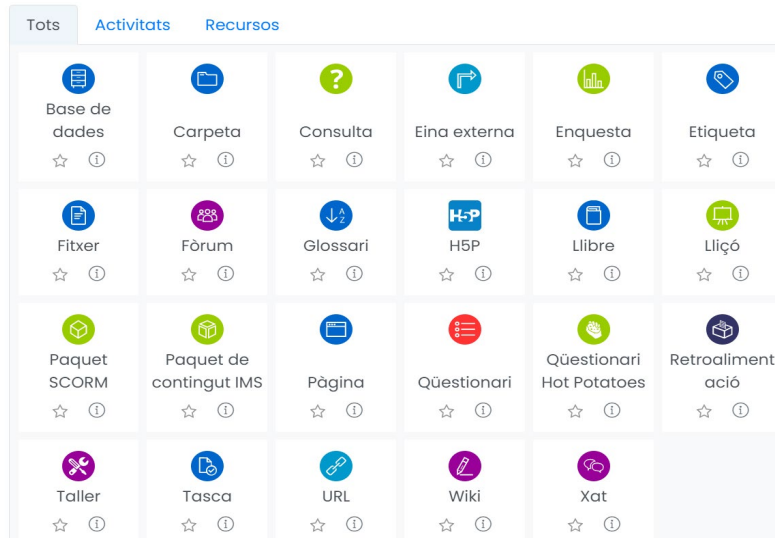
Tots Activitats Recursos

Base de dades

Carpeta

Consulta

Eina externa

Enquesta

Etiqueta

Fitxer

Fòrum

Glossari

H5P

Llibre

Lliçó

Paquet SCORM

Paquet de contingut IMS

Pàgina

Qüestionari

Qüestionari Hot Potatoes

Retroalimentació

Taller

Tasca

URL

Wiki

Xat